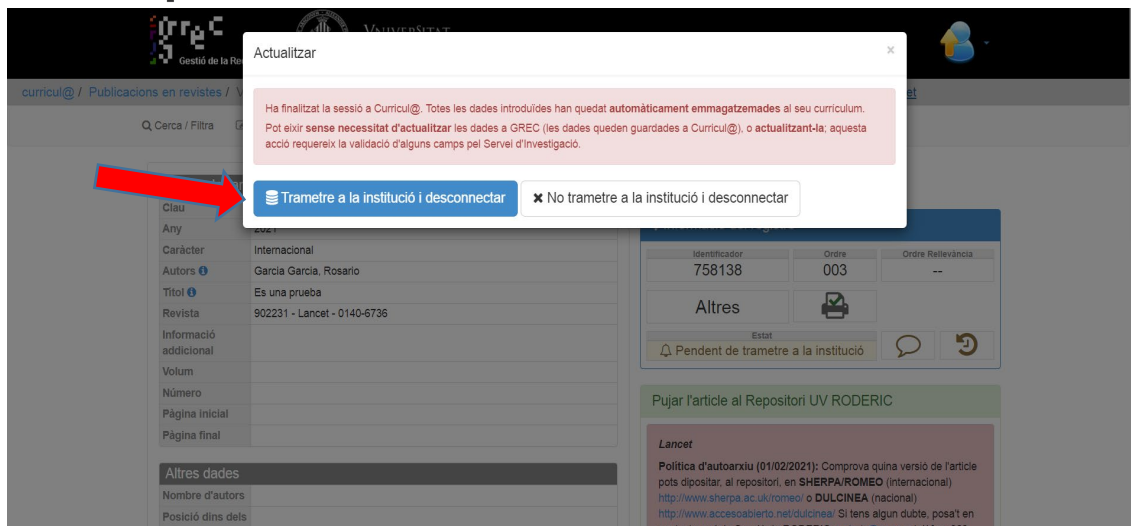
grec
Gestió de la Re

VNIVERSITAT

curricul@ / Publicacions en revistes / V

et

Q Cerca / Filtra

Actualitzar

×

Ha finalitzat la sessió a Curricul@. Totes les dades introduïdes han quedat automàticament emmagatzemades al seu currículum.
Pot elixir sense necessitat d'actualitzar les dades a GREC (les dades queden guardades a Curricul@), o actualitzant-la; aquesta acció requereix la validació d'alguns camps pel Servei d'Investigació.

Trametre a la institució i desconnectar

✖ No trametre a la institució i desconnectar

| Clau | |
|---|---|
| Any | 2021 |
| Caràcter | Internacional |
| Autors | Garcia Garcia, Rosario |
| Títol | Es una prueba |
| Revista | 902231 - Lancet - 0140-6736 |
| Informació addicional | |
| Volum | |
| Número | |
| Pàgina inicial | |
| Pàgina final | |

Altres dades

Nombre d'autors

Posició dins dels

| Identificador | Ordre | Ordre Rellevància |
|---|---|---|
| 758138 | 003 | -- |

Altres

Estat

Pendent de trametre a la institució

Pujar l'article al Repositori UV RODERIC

Lancet

Política d'autoarxiu (01/02/2021): Comprova quina versió de l'article pots dipositar, al repositori, en SHERPA/ROMEO (internacional) http://www.sherpa.ac.uk/romeo/ o DULCINEA (nacional) http://www.accesoabierto.net/dulcinea/ Si tens algun dubte, posa't en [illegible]